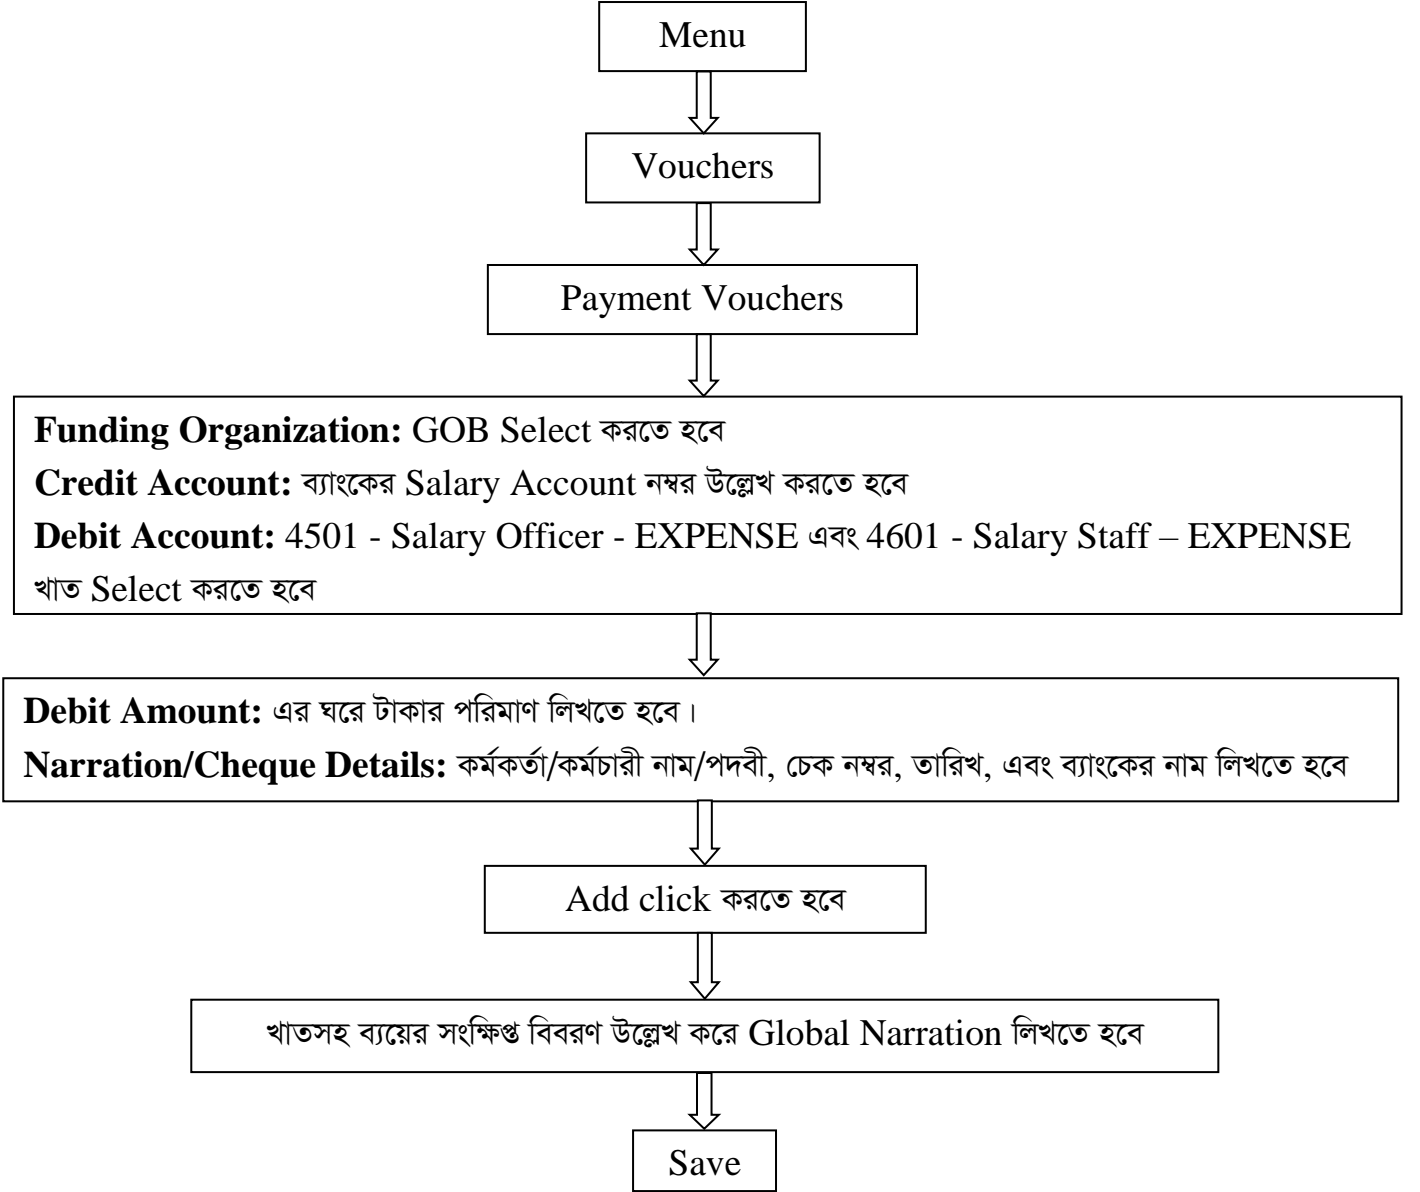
Menu

Vouchers

Payment Vouchers

**Funding Organization:** GOB Select করতে হবে
**Credit Account:** ব্যাংকের Salary Account নম্বর উল্লেখ করতে হবে
**Debit Account:** 4501 - Salary Officer - EXPENSE এবং 4601 - Salary Staff – EXPENSE খাত Select করতে হবে

**Debit Amount:** এর ঘরে টাকার পরিমাণ লিখতে হবে।
**Narration/Cheque Details:** কর্মকর্তা/কর্মচারী নাম/পদবী, চেক নম্বর, তারিখ, এবং ব্যাংকের নাম লিখতে হবে

Add click করতে হবে

খাতসহ ব্যয়ের সংক্ষিপ্ত বিবরণ উল্লেখ করে Global Narration লিখতে হবে

Save